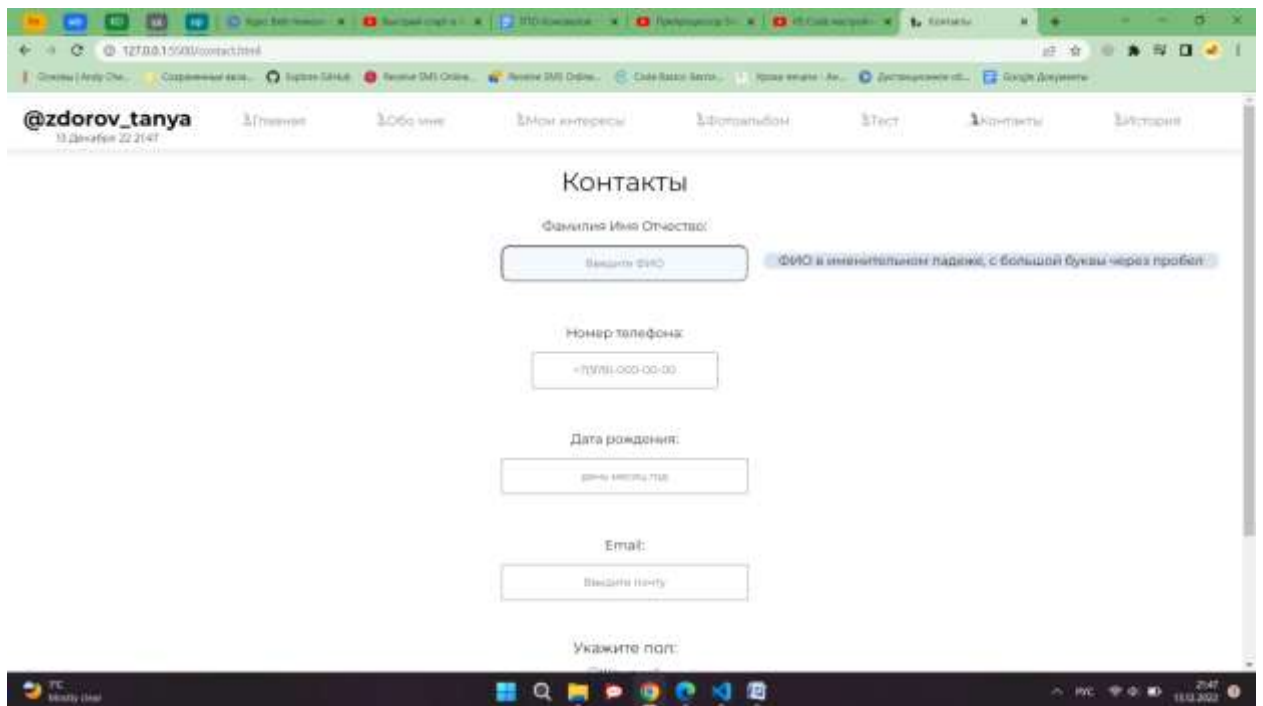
@zdorov_tanya
13 Декабря 22 21:47

Главная
Обо мне
Мои интересы
Фотоальбом
Тест
Контакты
История

Контакты

Фамилия Имя Отчество:

Введите ФИО

ФИО в именительном падеже, с большой буквы через пробел

Номер телефона:

+7(978)-000-00-00

Дата рождения:

день месяц год

Email:

Введите почту

Укажите пол: